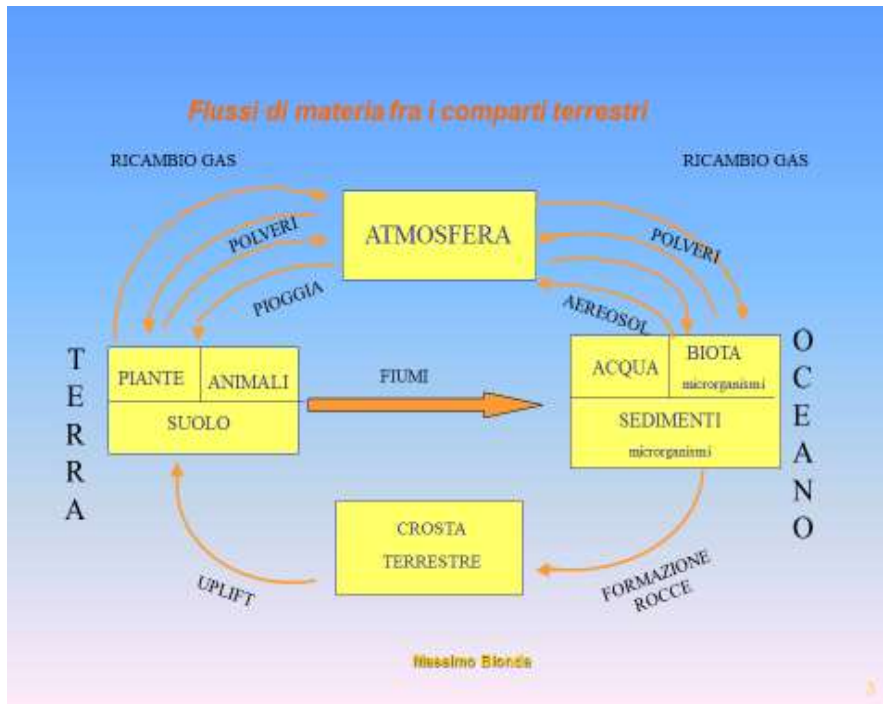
Flussi di materia fra i comparti terrestri

RICAMBIO GAS

RICAMBIO GAS

POLVERI

ATMOSFERA

POLVERI

PIOGGIA

AEREOSOL

TERRA

PIANTE

ANIMALI

SUOLO

FIUMI

ACQUA

BIOTA
microrganismi

SEDIMENTI
microrganismi

OCEANO

CROSTA TERRESTRE

UPLIFT

FORMAZIONE ROCCE

Massimo Blonda

3